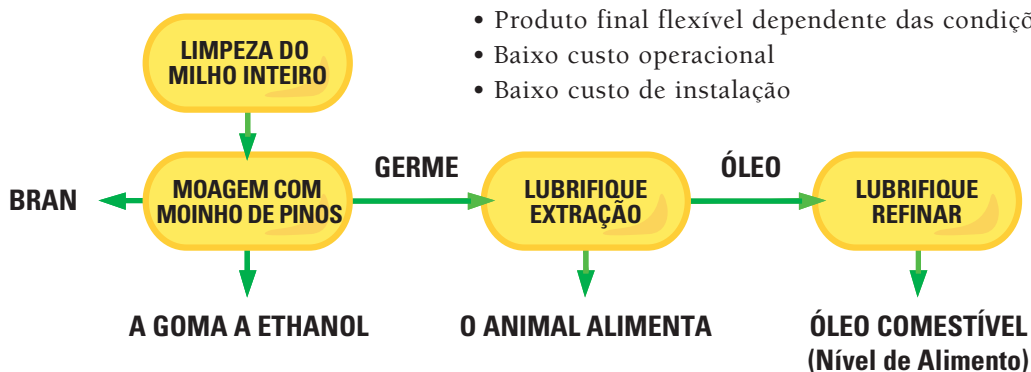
• Produto final flexível dependente das condiçõ
• Baixo custo operacional
• Baixo custo de instalação

LIMPEZA DO MILHO INTEIRO

BRAN

MOAGEM COM MOINHO DE PINOS

GERME

LUBRIFIQUE EXTRAÇÃO

ÓLEO

LUBRIFIQUE REFINAR

A GOMA A ETHANOL

O ANIMAL ALIMENTA

ÓLEO COMESTÍVEL (Nível de Alimento)